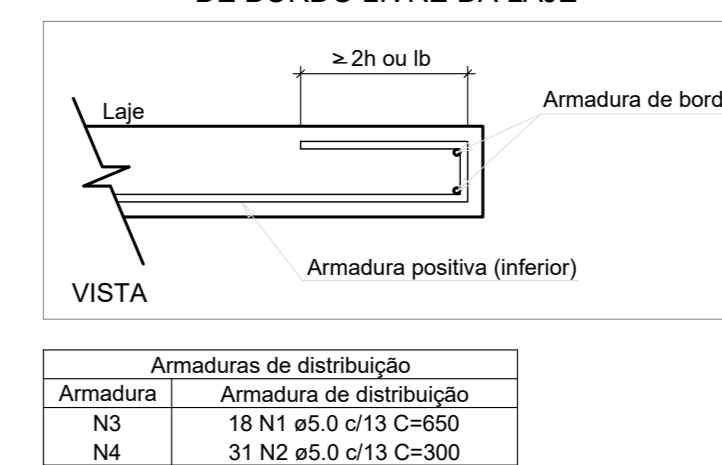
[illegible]

$\geq 2h$ ou lb

Armadura de bord

Laje

Armadura positiva (inferior)

VISTA

| Armaduras de distribuição | |
|---|---|
| Armadura | Armadura de distribuição |
| N3 | 18 N1 ø5.0 c/13 C=650 |
| N4 | 31 N2 ø5.0 c/13 C=300 |